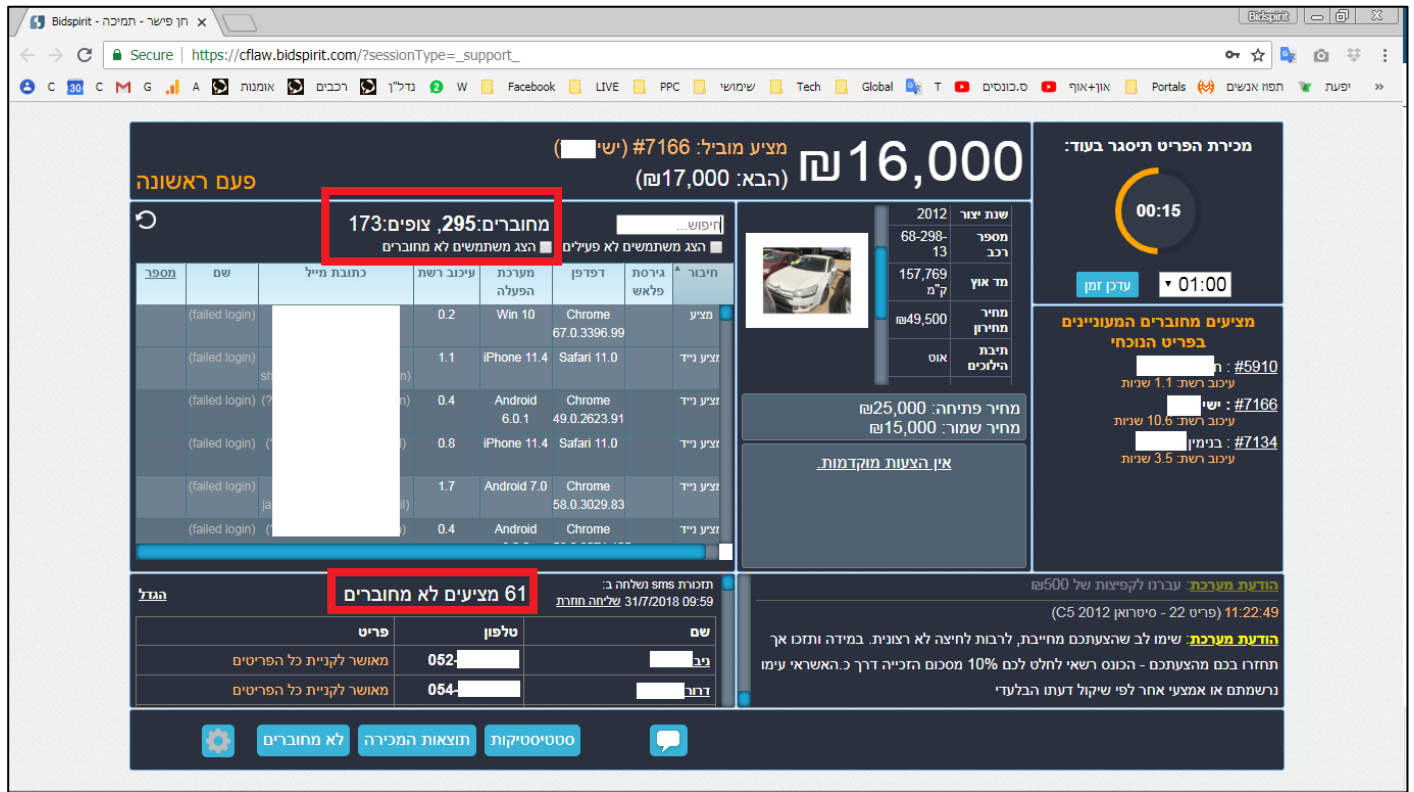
Bidspirit - חן פישר - תמיכה

Bidspirit

Secure | https://cflaw.bidspirit.com/?sessionType=_support_

C 30 C M G A אומנות רכבים נדל"ן W Facebook LIVE PPC שימושי Tech Global T ס.כונסים און+אוף Portals תפוז אנשים יפעת »

מכירת הפריט תיסגר בעוד:

00:15

עדכן זמן 01:00

16,000₪

מציע מוביל: #7166 (ישי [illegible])

(הבא: 17,000₪)

פעם ראשונה

מחוברים:295, צופים:173

חיפוש...

הצג משתמשים לא פעילים הצג משתמשים לא מחוברים

| חיבור | גירסת פלאש | דפדפן | מערכת הפעלה | עיכוב רשת | כתובת מייל | שם | מספר |
|---|---|---|---|---|---|---|---|
| מציע | | Chrome 67.0.3396.99 | Win 10 | 0.2 | | (failed login) | |
| מציע נייד | | Safari 11.0 | iPhone 11.4 | 1.1 | | (failed login) | |
| מציע נייד | | Chrome 49.0.2623.91 | Android 6.0.1 | 0.4 | | (failed login) | |
| מציע נייד | | Safari 11.0 | iPhone 11.4 | 0.8 | | (failed login) | |
| מציע נייד | | Chrome 58.0.3029.83 | Android 7.0 | 1.7 | | (failed login) | |
| מציע נייד | | Chrome | Android | 0.4 | | (failed login) | |

| שנת יצור | 2012 |
|---|---|
| מספר רכב | 68-298-13 |
| מד אוץ | 157,769 ק"מ |
| מחיר מחירון | ₪49,500 |
| תיבת הילוכים | אוט |

מחיר פתיחה: 25,000₪
מחיר שמור: 15,000₪

אין הצעות מוקדמות.

מציעים מחוברים המעוניינים בפריט הנוכחי

#5910 : ת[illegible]
עיכוב רשת: 1.1 שניות
#7166 : ישי
עיכוב רשת: 10.6 שניות
#7134 : בנימין
עיכוב רשת: 3.5 שניות

הגדל

61 מציעים לא מחוברים

תזכורת sms נשלחה ב: 31/7/2018 09:59 שליחה חוזרת

| שם | טלפון | פריט |
|---|---|---|
| ניב | 052- | מאושר לקניית כל הפריטים |
| דרור | 054- | מאושר לקניית כל הפריטים |

הודעת מערכת: עברנו לקפיצות של 500₪

11:22:49 (פריט 22 - סיטרואן C5 2012)

הודעת מערכת: שימו לב שהצעתכם מחייבת, לרבות לחיצה לא רצונית. במידה ותזכו אך תחזרו בכם מהצעתכם - הכונס רשאי לחלט לכם 10% מסכום הזכייה דרך כ.האשראי עימו נרשמתם או אמצעי אחר לפי שיקול דעתו הבלעדי

סטטיסטיקות תוצאות המכירה לא מחוברים